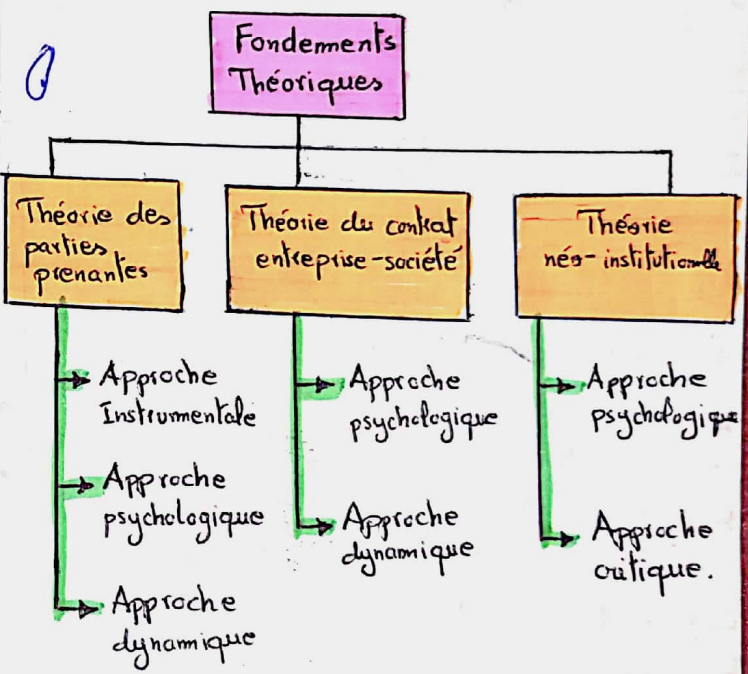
Fondements Théoriques

Théorie des parties prenantes

Approche Instrumentale

Approche psychologique

Approche dynamique

Théorie du contrat entreprise-société

Approche psychologique

Approche dynamique

Théorie néo-institutionnelle

Approche psychologique

Approche critique.